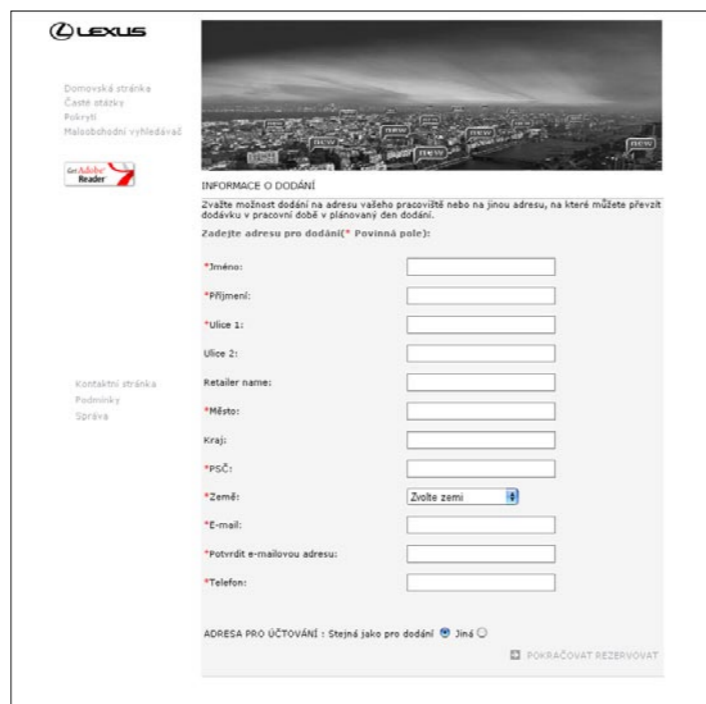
LEXUS

Domovská stránka
Časté otázky
Pokrytí
Maloobchodní vyhledávač

Get Adobe Reader

Kontaktní stránka
Podmínky
Správa

new new new new new new

INFORMACE O DODÁNÍ

Zvažte možnost dodání na adresu vašeho pracoviště nebo na jinou adresu, na které můžete převzít dodávku v pracovní době v plánovaný den dodání.

Zadejte adresu pro dodání(* Povinná pole):

*Jméno:

*Příjmení:

*Ulice 1:

Ulice 2:

Retailer name:

*Město:

Kraj:

*PSČ:

*Země: Zvolte zemi

*E-mail:

*Potvrdit e-mailovou adresu:

*Telefon:

ADRESA PRO ÚČTOVÁNÍ : Stejná jako pro dodání Jiná

POKRAČOVAT REZERVOVAT